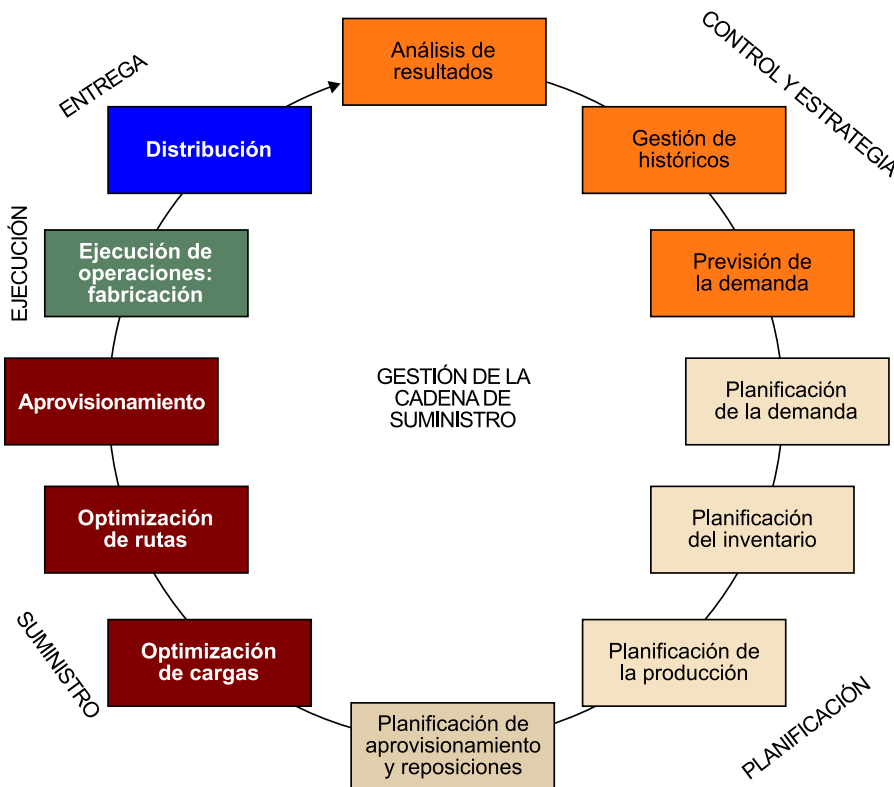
CONTROL Y ESTRATEGIA

Análisis de resultados

Gestión de históricos

Previsión de la demanda

Planificación de la demanda

Planificación del inventario

Planificación de la producción

PLANIFICACIÓN

Planificación de aprovisionamiento y reposiciones

SUMINISTRO

Optimización de cargas

Optimización de rutas

Aprovisionamiento

EJECUCIÓN

Ejecución de operaciones: fabricación

ENTREGA

Distribución

GESTIÓN DE LA CADENA DE SUMINISTRO